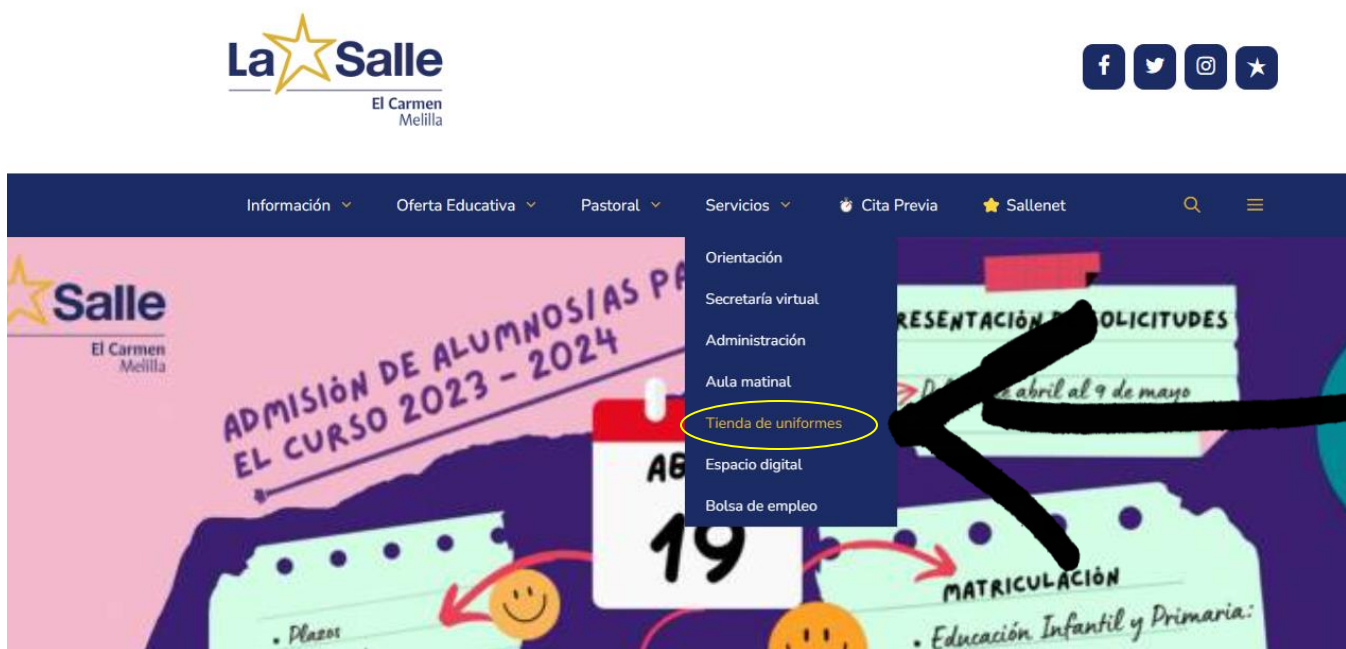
La Salle
El Carmen
Melilla

Información Oferta Educativa Pastoral Servicios Cita Previa Sallenet

Orientación
Secretaría virtual
Administración
Aula matinal
Tienda de uniformes
Espacio digital
Bolsa de empleo

Salle
El Carmen
Melilla

ADMISIÓN DE ALUMNOS/AS PA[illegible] EL CURSO 2023 - 2024

AB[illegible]
19

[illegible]RESENTACIÓN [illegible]OLICITUDES
D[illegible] abril al 9 de mayo

MATRICULACIÓN
• Educación Infantil y Primaria:

• Plazos